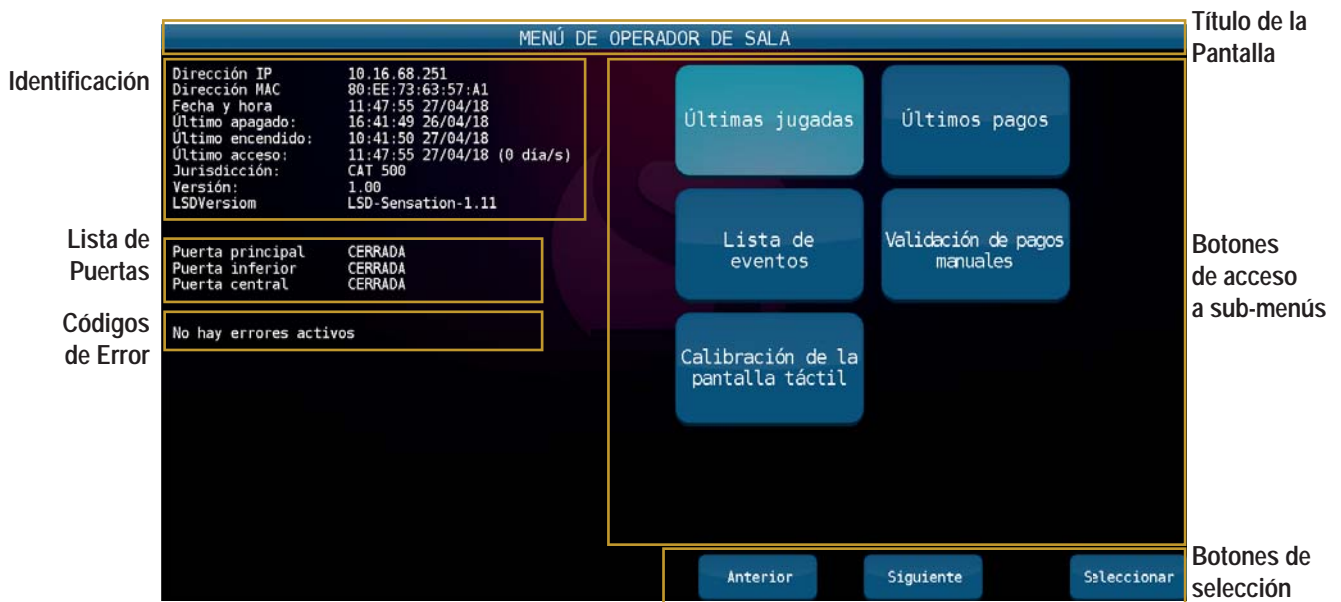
MENÚ DE OPERADOR DE SALA

Título de la Pantalla

Identificación

| | |
|---|---|
| Dirección IP | 10.16.68.251 |
| Dirección MAC | 80:EE:73:63:57:A1 |
| Fecha y hora | 11:47:55 27/04/18 |
| Último apagado: | 16:41:49 26/04/18 |
| Último encendido: | 10:41:50 27/04/18 |
| Último acceso: | 11:47:55 27/04/18 (0 día/s) |
| Jurisdicción: | CAT 500 |
| Versión: | 1.00 |
| LSDVersiom | LSD-Sensation-1.11 |

Lista de Puertas

| | |
|---|---|
| Puerta principal | CERRADA |
| Puerta inferior | CERRADA |
| Puerta central | CERRADA |

Códigos de Error

No hay errores activos

Últimas jugadas

Últimos pagos

Lista de eventos

Validación de pagos manuales

Calibración de la pantalla táctil

Botones de acceso a sub-menús

Anterior

Siguiente

Seleccionar

Botones de selección